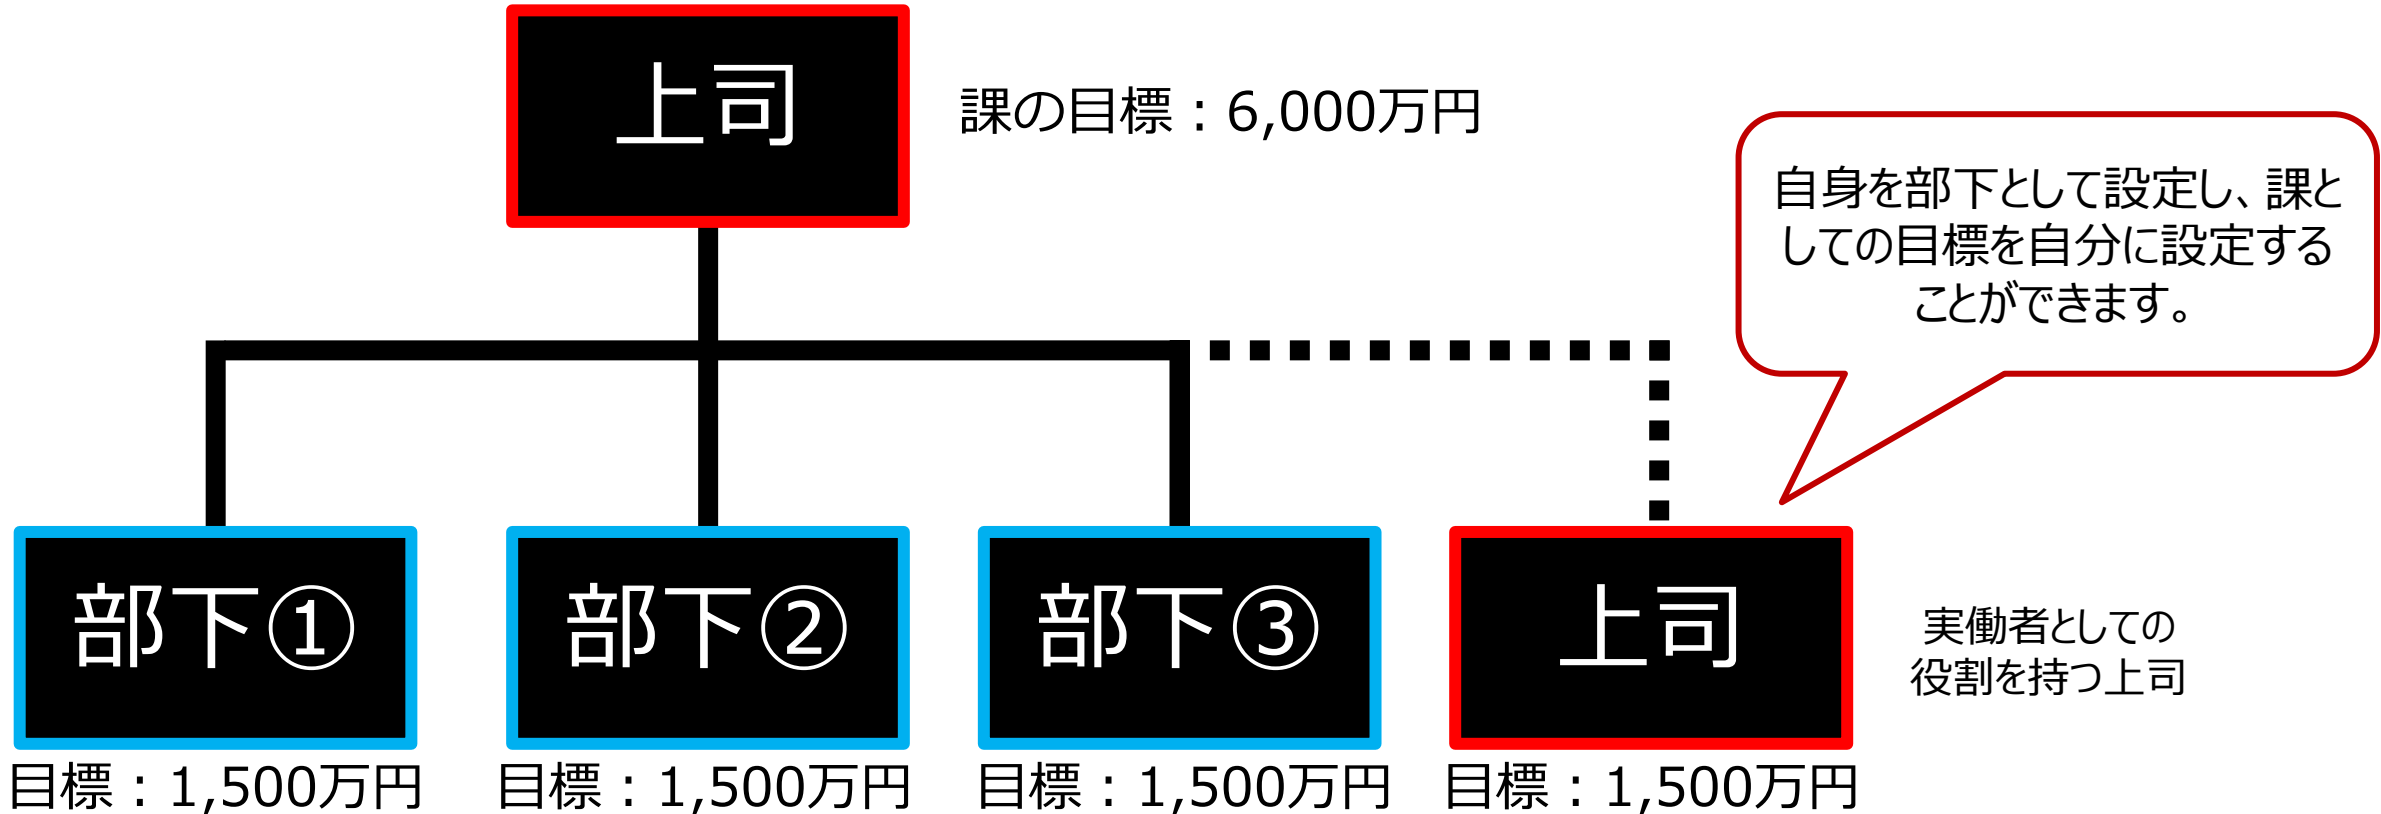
上司

課の目標：6,000万円

自身を部下として設定し、課としての目標を自分に設定することができます。

部下①

目標：1,500万円

部下②

目標：1,500万円

部下③

目標：1,500万円

上司

目標：1,500万円

実働者としての役割を持つ上司